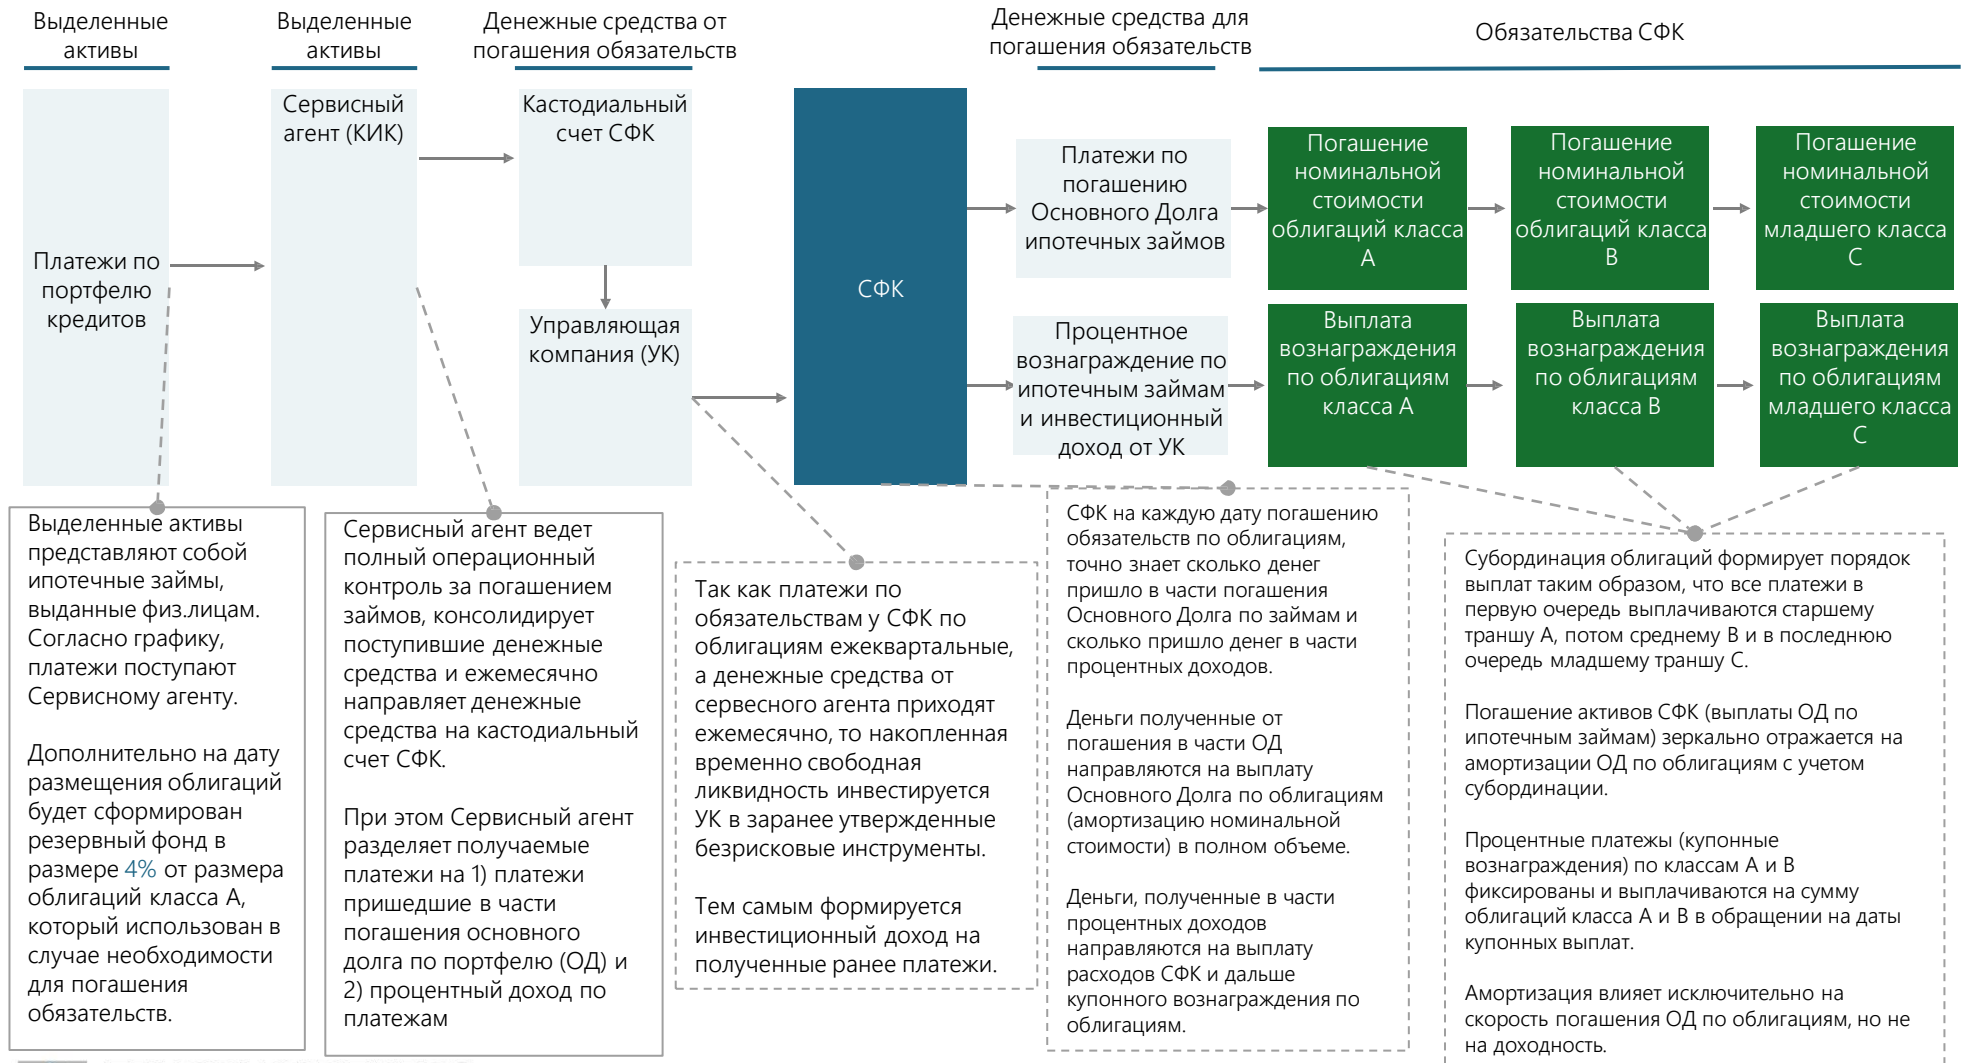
Выделенные активы

Выделенные активы

Денежные средства от погашения обязательств

Денежные средства для погашения обязательств

Обязательства СФК

Платежи по портфелю кредитов

Сервисный агент (КИК)

Кастодиальный счет СФК

Управляющая компания (УК)

СФК

Платежи по погашению Основного Долга ипотечных займов

Процентное вознаграждение по ипотечным займам и инвестиционный доход от УК

Погашение номинальной стоимости облигаций класса А

Погашение номинальной стоимости облигаций класса В

Погашение номинальной стоимости младшего класса С

Выплата вознаграждения по облигациям класса А

Выплата вознаграждения по облигациям класса В

Выплата вознаграждения по облигациям младшего класса С

Выделенные активы представляют собой ипотечные займы, выданные физ.лицам. Согласно графику, платежи поступают Сервисному агенту.

Дополнительно на дату размещения облигаций будет сформирован резервный фонд в размере 4% от размера облигаций класса А, который использован в случае необходимости для погашения обязательств.

Сервисный агент ведет полный операционный контроль за погашением займов, консолидирует поступившие денежные средства и ежемесячно направляет денежные средства на кастодиальный счет СФК.

При этом Сервисный агент разделяет получаемые платежи на 1) платежи пришедшие в части погашения основного долга по портфелю (ОД) и 2) процентный доход по платежам

Так как платежи по обязательствам у СФК по облигациям ежеквартальные, а денежные средства от сервесного агента приходят ежемесячно, то накопленная временно свободная ликвидность инвестируется УК в заранее утвержденные безрисковые инструменты.

Тем самым формируется инвестиционный доход на полученные ранее платежи.

СФК на каждую дату погашению обязательств по облигациям, точно знает сколько денег пришло в части погашения Основного Долга по займам и сколько пришло денег в части процентных доходов.

Деньги полученные от погашения в части ОД направляются на выплату Основного Долга по облигациям (амортизацию номинальной стоимости) в полном объеме.

Деньги, полученные в части процентных доходов направляются на выплату расходов СФК и дальше купонного вознаграждения по облигациям.

Субординация облигаций формирует порядок выплат таким образом, что все платежи в первую очередь выплачиваются старшему траншу А, потом среднему В и в последнюю очередь младшему траншу С.

Погашение активов СФК (выплаты ОД по ипотечным займам) зеркально отражается на амортизации ОД по облигациям с учетом субординации.

Процентные платежы (купонные вознаграждения) по классам А и В фиксированы и выплачиваются на сумму облигаций класса А и В в обращении на даты купонных выплат.

Амортизация влияет исключительно на скорость погашения ОД по облигациям, но не на доходность.